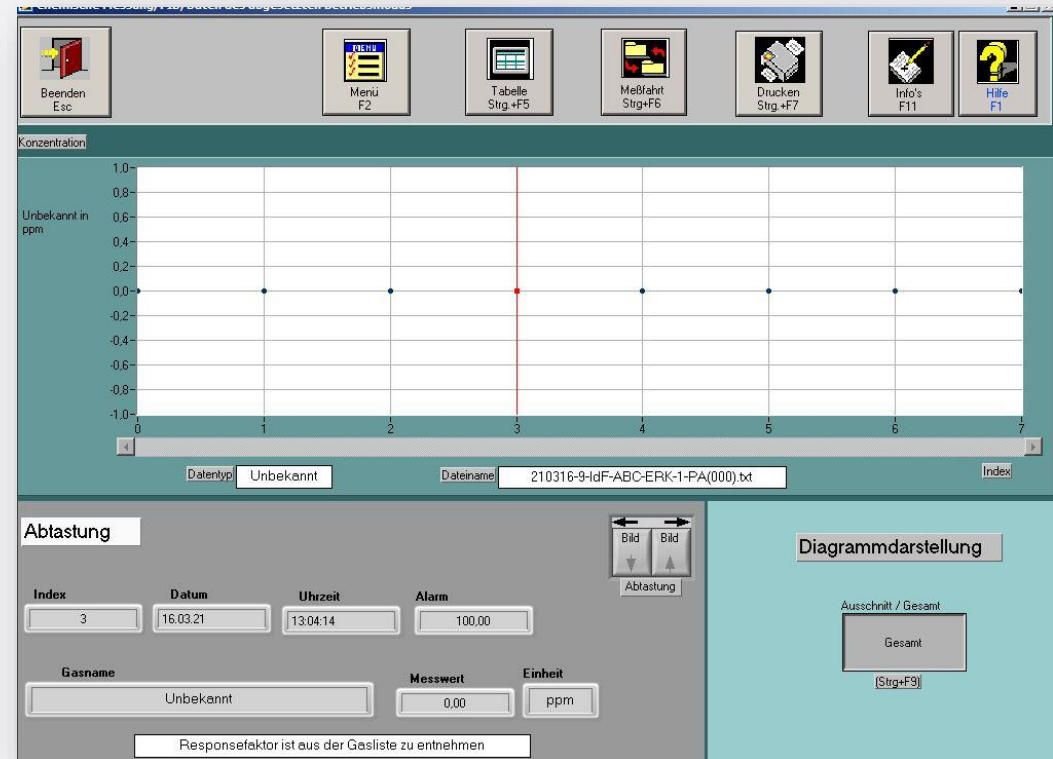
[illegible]

Beenden
Esc

Menü
F2

Tabelle
Strg.+F5

Meßfahrt
Strg+F6

Drucken
Strg.+F7

Info's
F11

Hilfe
F1

Konzentration

Unbekannt in ppm

1,0
0,8
0,6
0,4
0,2
0,0
-0,2
-0,4
-0,6
-0,8
-1,0

0 1 2 3 4 5 6 7

Datentyp Unbekannt

Dateiname 210316-9-IdF-ABC-ERK-1-PA(000).txt

Index

Abtastung

Bild Bild

Abtastung

Index
3

Datum
16.03.21

Uhrzeit
13:04:14

Alarm
100,00

Gasname
Unbekannt

Messwert
0,00

Einheit
ppm

Responsefaktor ist aus der Gasliste zu entnehmen

Diagrammdarstellung

Ausschnitt / Gesamt

Gesamt

(Strg+F9)